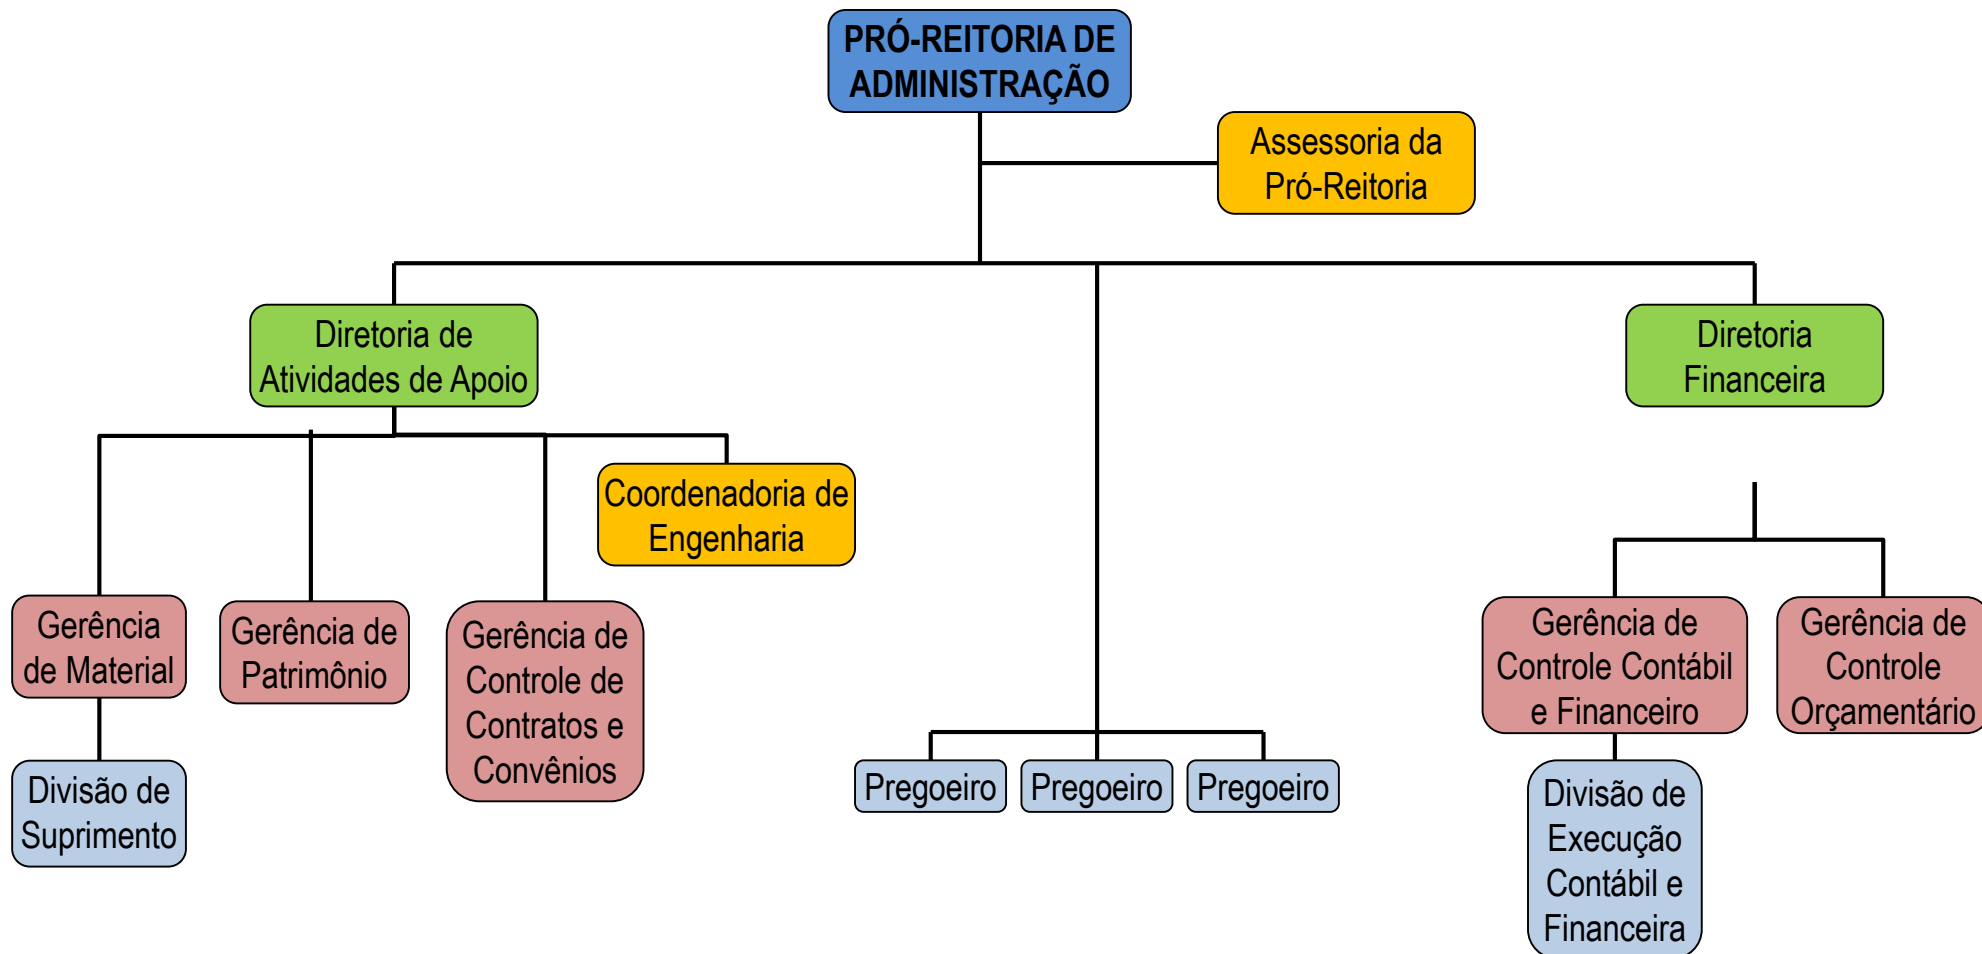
PRÓ-REITORIA DE ADMINISTRAÇÃO

Assessoria da Pró-Reitoria

Diretoria de Atividades de Apoio

Diretoria Financeira

Coordenadoria de Engenharia

Gerência de Material

Gerência de Patrimônio

Gerência de Controle de Contratos e Convênios

Divisão de Suprimento

Pregoeiro

Pregoeiro

Pregoeiro

Gerência de Controle Contábil e Financeiro

Gerência de Controle Orçamentário

Divisão de Execução Contábil e Financeira